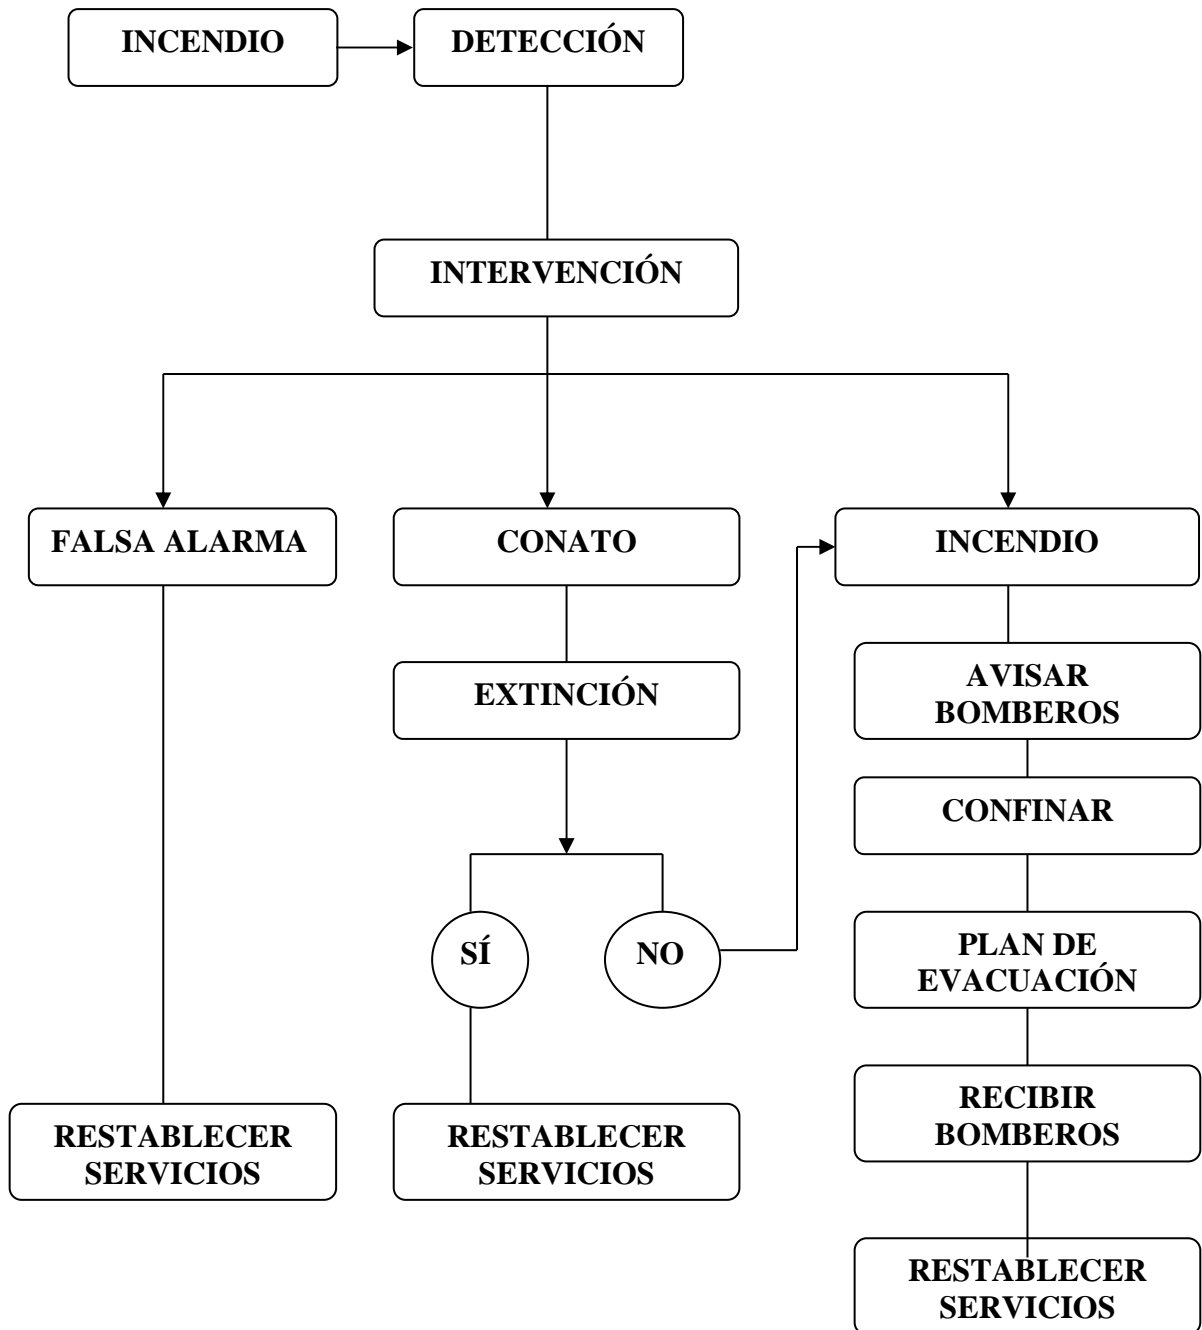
INCENDIO

DETECCIÓN

INTERVENCIÓN

FALSA ALARMA

RESTABLECER SERVICIOS

CONATO

EXTINCIÓN

SÍ

NO

RESTABLECER SERVICIOS

INCENDIO

AVISAR BOMBEROS

CONFINAR

PLAN DE EVACUACIÓN

RECIBIR BOMBEROS

RESTABLECER SERVICIOS